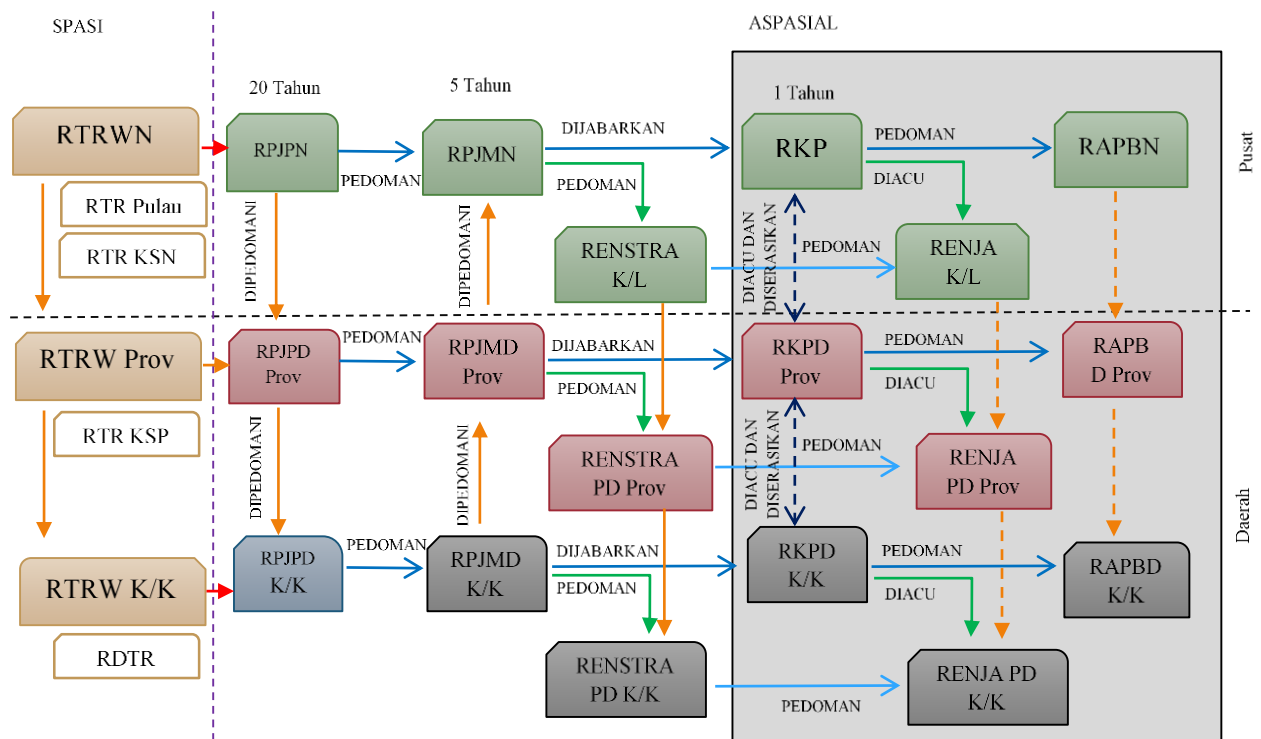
SPASI

ASPASIAL

20 Tahun

5 Tahun

1 Tahun

RTRWN

RTR Pulau

RTR KSN

RPJPN

PEDOMAN

RPJMN

DIJABARKAN

RKP

PEDOMAN

RAPBN

Pusat

DIPEDOMANI

DIPEDOMANI

PEDOMAN

DIACU

RENSTRA K/L

DIACU DAN DISERASIKAN

PEDOMAN

RENJA K/L

RTRW Prov

RPJPD Prov

PEDOMAN

RPJMD Prov

DIJABARKAN

RKPD Prov

PEDOMAN

RAPB D Prov

RTR KSP

DIPEDOMANI

DIPEDOMANI

PEDOMAN

DIACU

RENSTRA PD Prov

DIACU DAN DISERASIKAN

PEDOMAN

RENJA PD Prov

Daerah

RTRW K/K

RPJPD K/K

PEDOMAN

RPJMD K/K

DIJABARKAN

RKPD K/K

PEDOMAN

RAPBD K/K

PEDOMAN

DIACU

RDTR

RENSTRA PD K/K

PEDOMAN

RENJA PD K/K